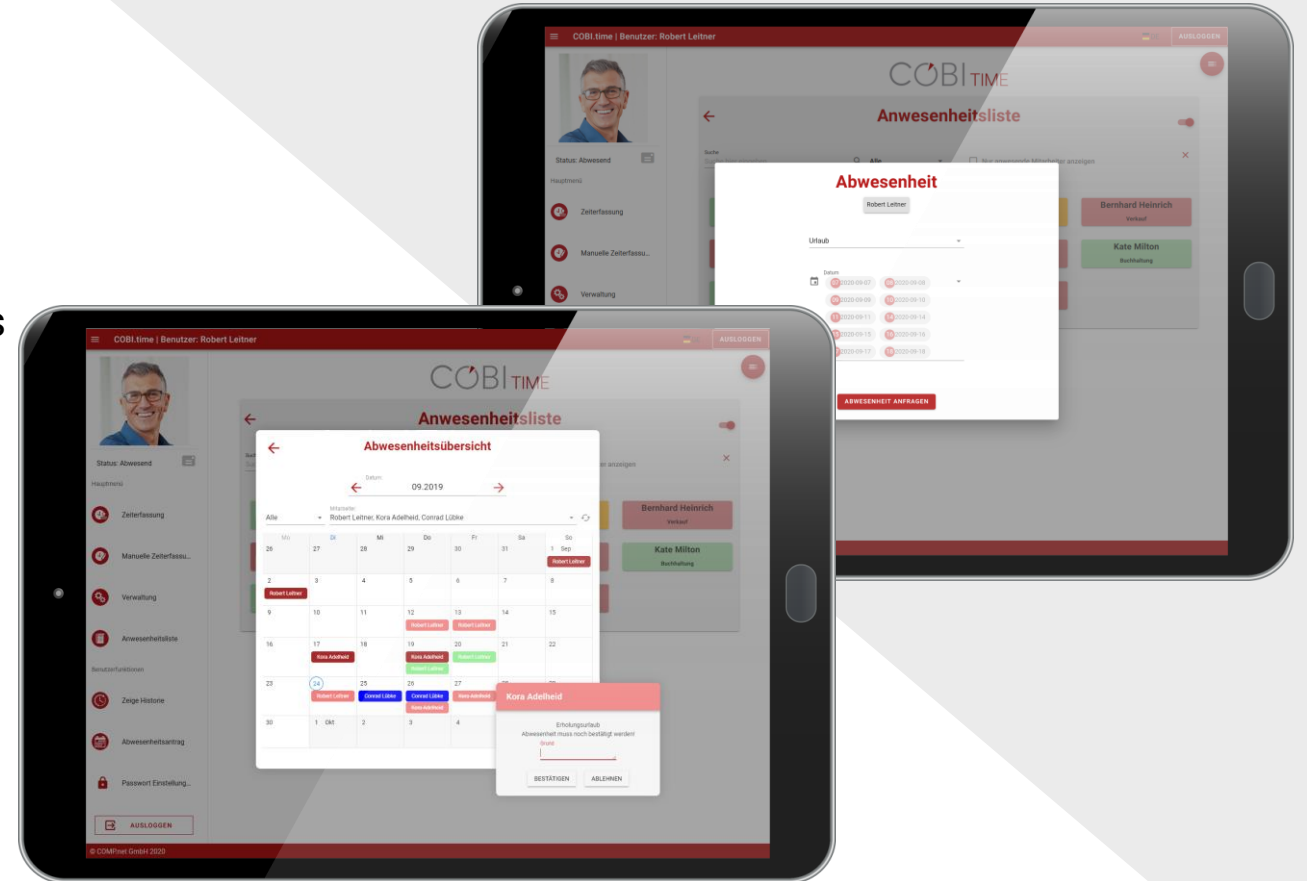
s

COBI.time | Benutzer: Robert Leitner
AUSLOGGEN
CÖBI TIME
Status: Abwesend
Hauptmenü
Zeiterfassung
Manuelle Zeiterfassu...
Verwaltung
Anwesenheitsliste
Suche
Alle
Nur anwesende Mitarbeiter anzeigen
Abwesenheit
Robert Leitner
Urlaub
Datum
2020-09-07
2020-09-08
2020-09-09
2020-09-10
2020-09-11
2020-09-14
2020-09-15
2020-09-16
2020-09-17
2020-09-18
ABWESENHEIT ANFRAGEN
Bernhard Heinrich
Verkauf
Kate Milton
Buchhaltung

COBI.time | Benutzer: Robert Leitner
AUSLOGGEN
CÖBI TIME
Status: Abwesend
Hauptmenü
Zeiterfassung
Manuelle Zeiterfassu...
Verwaltung
Anwesenheitsliste
Benutzerfunktionen
Zeige Historie
Abwesenheitsantrag
Passwort Einstellung...
AUSLOGGEN
© COMPnet GmbH 2020
Anwesenheitsliste
er anzeigen
Bernhard Heinrich
Verkauf
Kate Milton
Buchhaltung
Abwesenheitsübersicht
Datum
09.2019
Alle
Mitarbeiter
Robert Leitner, Kora Adelheid, Conrad Lübke

| Mo | Di | Mi | Do | Fr | Sa | So |
|---|---|---|---|---|---|---|
| 26 | 27 | 28 | 29 | 30 | 31 | 1 Sep Robert Leitner |
| 2 Robert Leitner | 3 | 4 | 5 | 6 | 7 | 8 |
| 9 | 10 | 11 | 12 Robert Leitner | 13 Robert Leitner | 14 | 15 |
| 16 | 17 Kora Adelheid | 18 | 19 Kora Adelheid Robert Leitner | 20 Robert Leitner | 21 | 22 |
| 23 | 24 Robert Leitner | 25 Conrad Lübke | 26 Conrad Lübke Kora Adelheid | 27 Kora Adelheid | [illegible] | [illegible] |
| 30 | 1 Okt | 2 | 3 | 4 | | |

Kora Adelheid
Erholungsurlaub
Abwesenheit muss noch bestätigt werden!
Grund
BESTÄTIGEN
ABLEHNEN